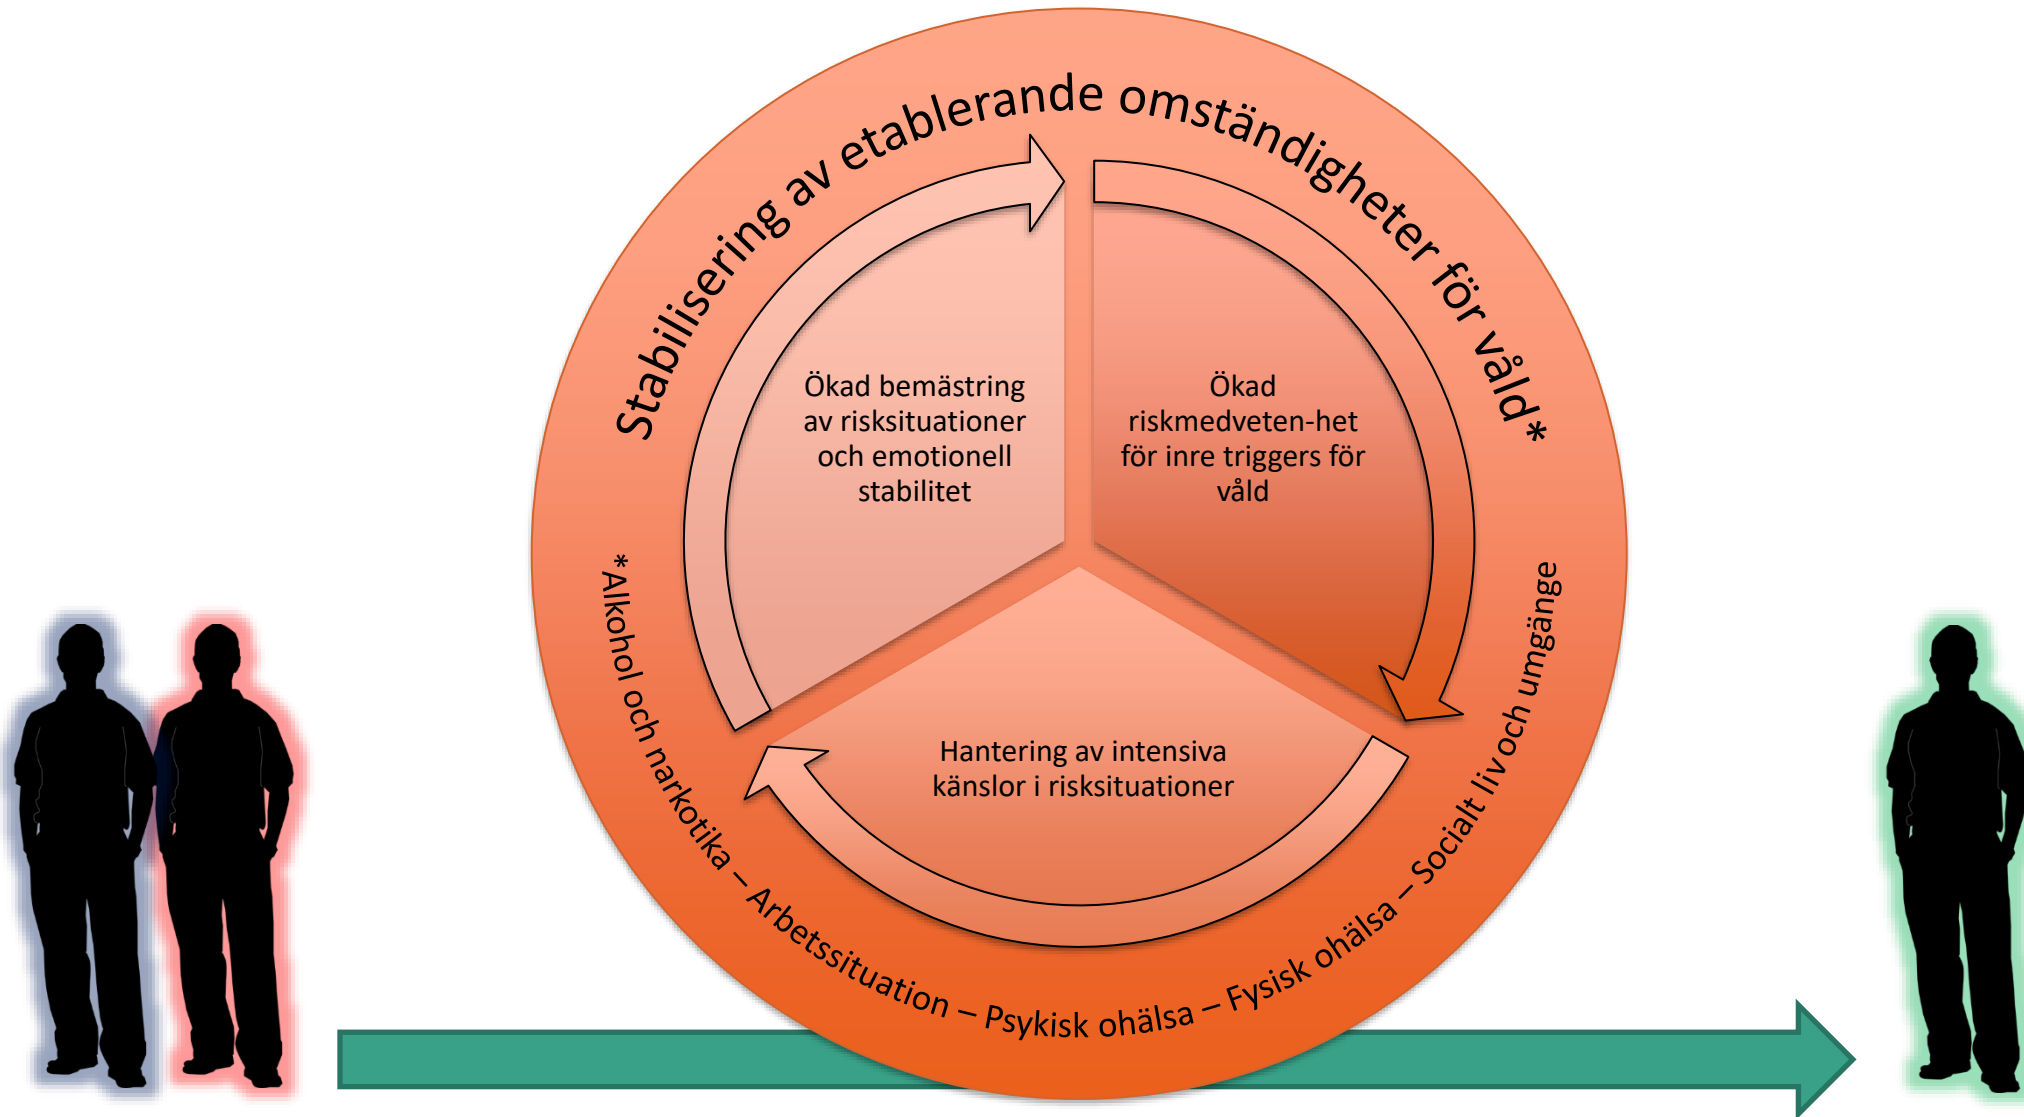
Stabilisering av etablerande omständigheter för våld*

Ökad bemästring av risksituationer och emotionell stabilitet

Ökad riskmedveten-het för inre triggers för våld

Hantering av intensiva känslor i risksituationer

*Alkohol och narkotika – Arbetssituation – Psykisk ohälsa – Fysisk ohälsa – Socialt liv och umgänge